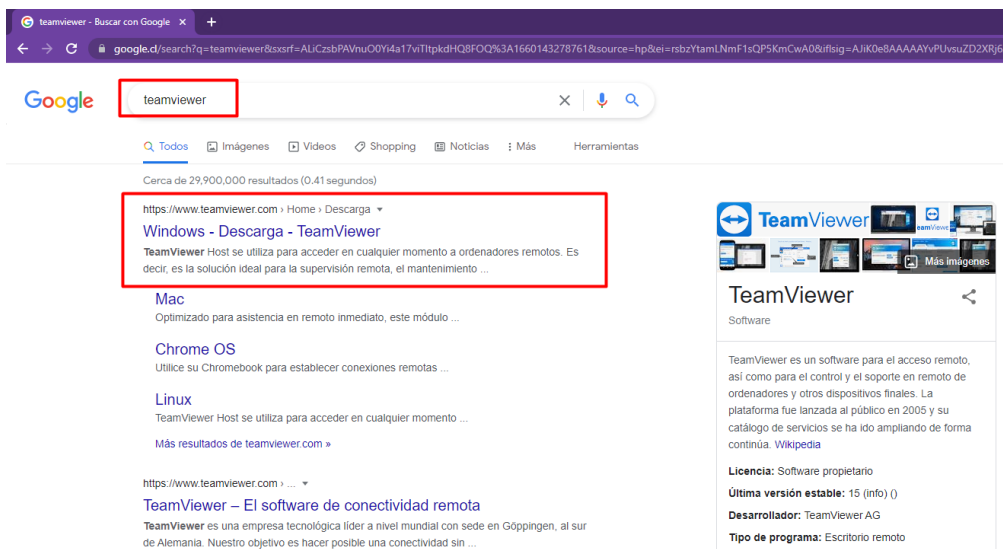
teamviewer - Buscar con Google ×

google.cl/search?q=teamviewer&sxsrf=ALiCzsbPAVnuO0Yi4a17viTltpkdHQ8FOQ%3A1660143278761&source=hp&ei=rsbzYtamLNmF1sQP5KmCwA0&iflsig=AJiK0e8AAAAAYvPUvsuZD2XRj6

Google

teamviewer

Todos Imágenes Videos Shopping Noticias Más Herramientas

Cerca de 29,900,000 resultados (0.41 segundos)

https://www.teamviewer.com › Home › Descarga

Windows - Descarga - TeamViewer

TeamViewer Host se utiliza para acceder en cualquier momento a ordenadores remotos. Es decir, es la solución ideal para la supervisión remota, el mantenimiento ...

Mac

Optimizado para asistencia en remoto inmediato, este módulo ...

Chrome OS

Utilice su Chromebook para establecer conexiones remotas ...

Linux

TeamViewer Host se utiliza para acceder en cualquier momento ...

Más resultados de teamviewer.com »

https://www.teamviewer.com › ...

TeamViewer – El software de conectividad remota

TeamViewer es una empresa tecnológica líder a nivel mundial con sede en Göppingen, al sur de Alemania. Nuestro objetivo es hacer posible una conectividad sin ...

TeamViewer

Más imágenes

TeamViewer

Software

TeamViewer es un software para el acceso remoto, así como para el control y el soporte en remoto de ordenadores y otros dispositivos finales. La plataforma fue lanzada al público en 2005 y su catálogo de servicios se ha ido ampliando de forma continúa. Wikipedia

Licencia: Software propietario

Última versión estable: 15 (info) ()

Desarrollador: TeamViewer AG

Tipo de programa: Escritorio remoto